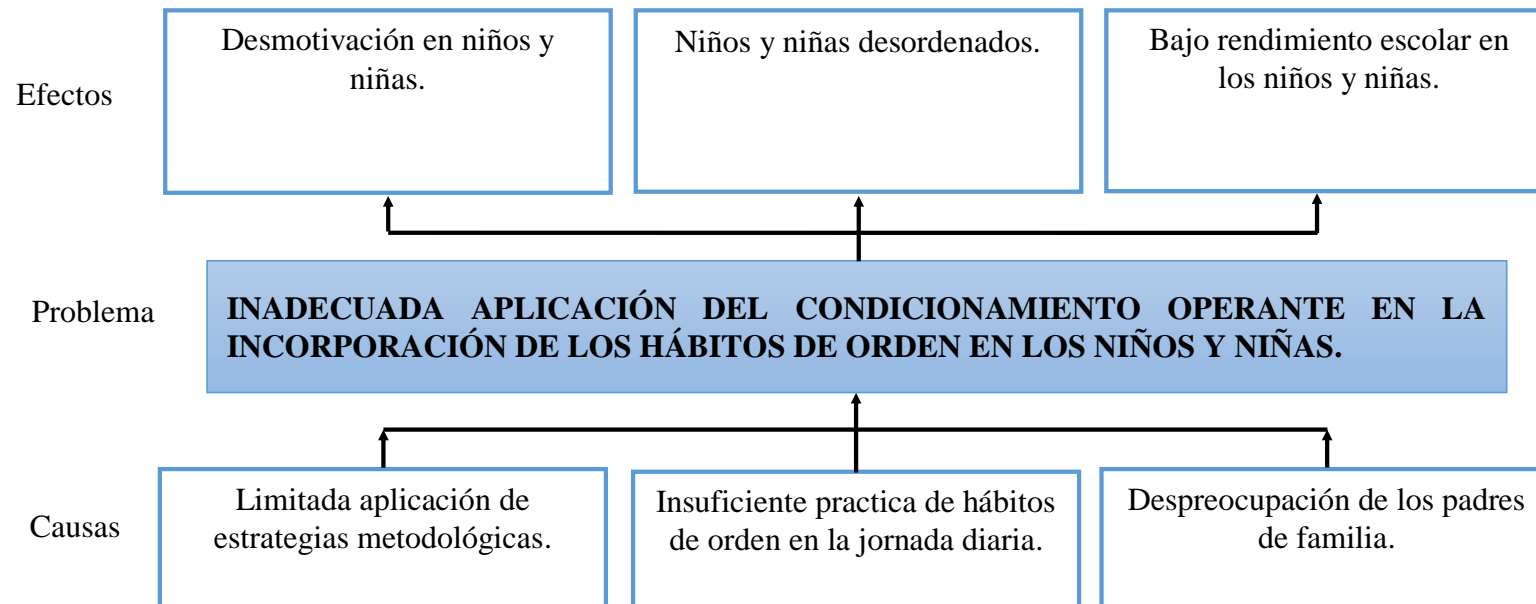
Efectos

Desmotivación en niños y niñas.

Niños y niñas desordenados.

Bajo rendimiento escolar en los niños y niñas.

Problema

INADECUADA APLICACIÓN DEL CONDICIONAMIENTO OPERANTE EN LA INCORPORACIÓN DE LOS HÁBITOS DE ORDEN EN LOS NIÑOS Y NIÑAS.

Causas

Limitada aplicación de estrategias metodológicas.

Insuficiente practica de hábitos de orden en la jornada diaria.

Despreocupación de los padres de familia.